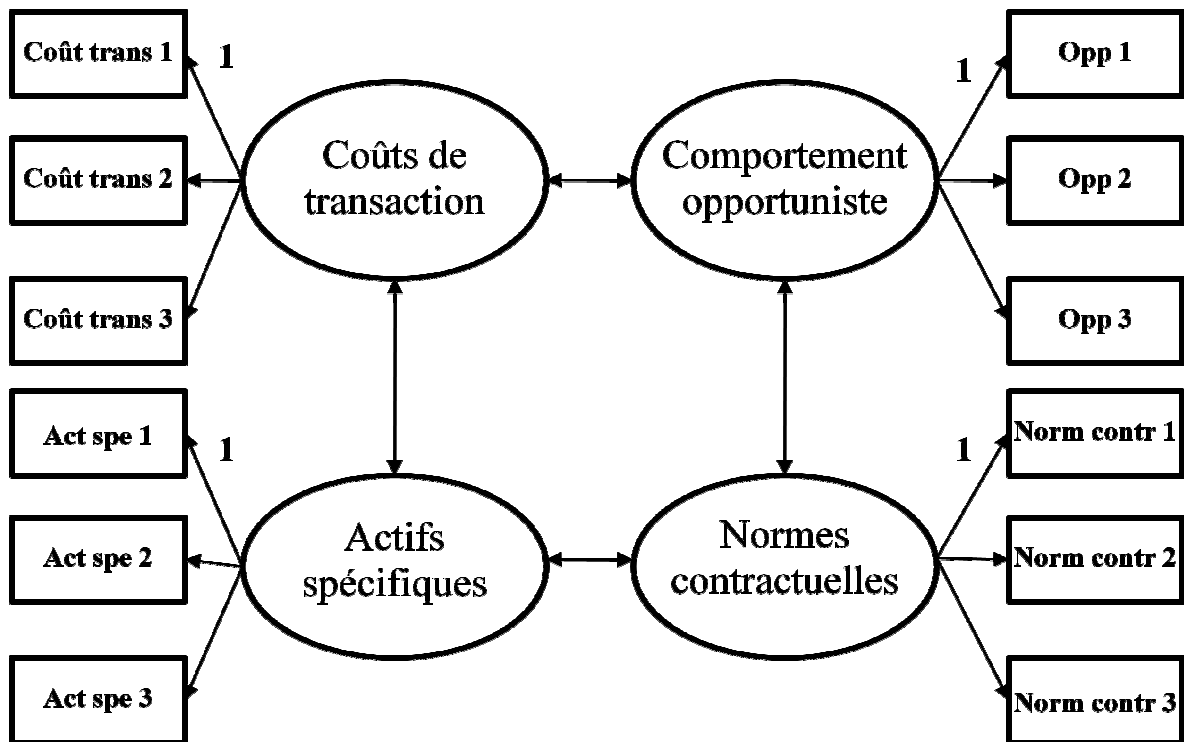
Coût trans 1
1
Coûts de transaction
Comportement opportuniste
1
Opp 1
Coût trans 2
Opp 2
Coût trans 3
Opp 3
Act spe 1
1
1
Norm contr 1
Act spe 2
Actifs spécifiques
Normes contractuelles
Norm contr 2
Act spe 3
Norm contr 3